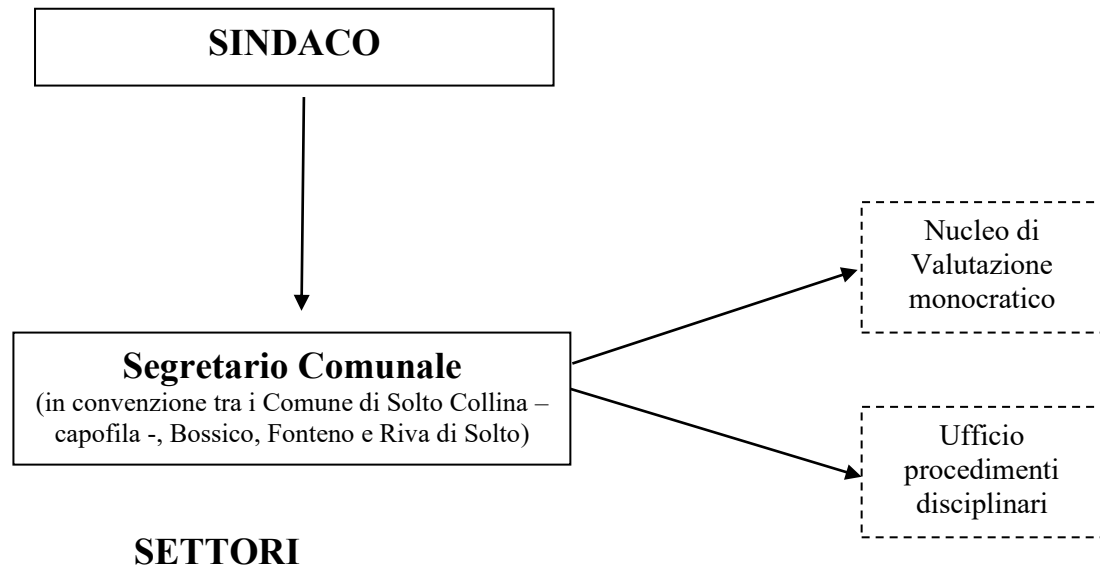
SINDACO

Segretario Comunale
(in convenzione tra i Comune di Solto Collina – capofila -, Bossico, Fonteno e Riva di Solto)

Nucleo di Valutazione monocratico

Ufficio procedimenti disciplinari

SETTORI